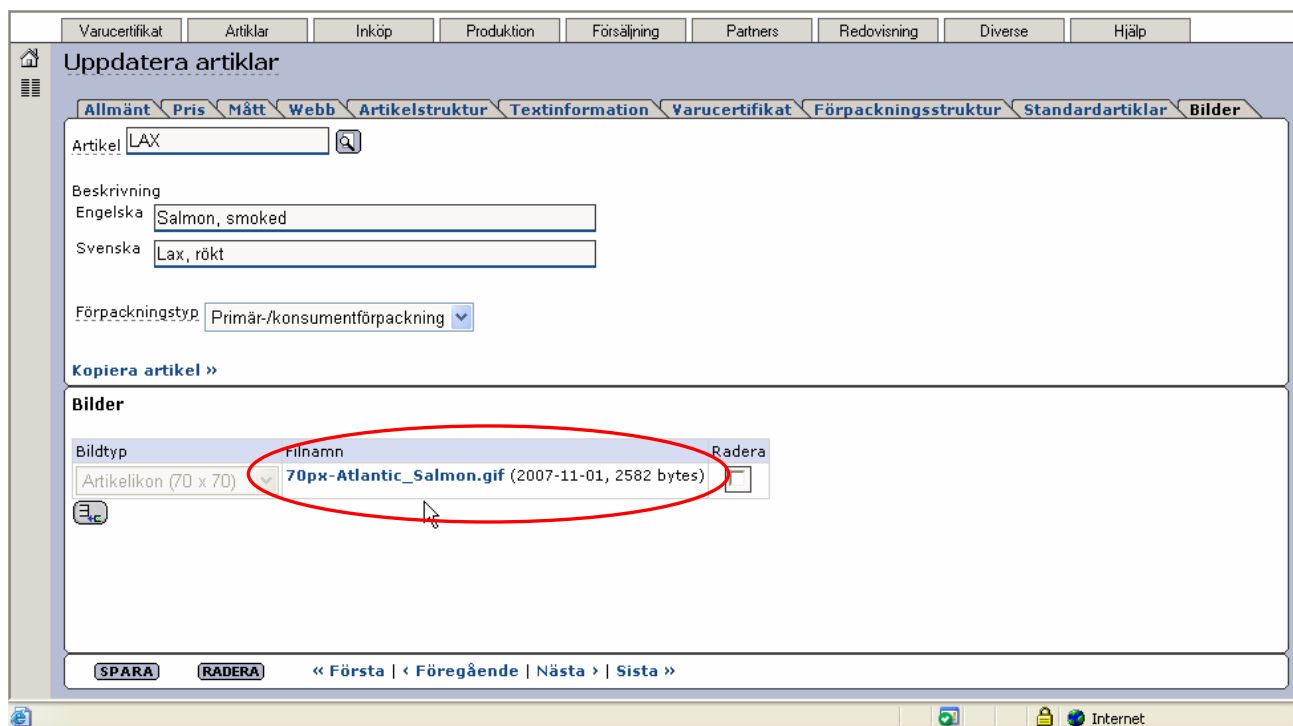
Varucertifikat | Artiklar | Inköp | Produktion | Försäljning | Partners | Redovisning | Diverse | Hjälp

Uppdatera artiklar

Allmänt | Pris | Mått | Webb | Artikelstruktur | Textinformation | Varucertifikat | Förpackningsstruktur | Standardartiklar | Bilder

Artikel LAX

Beskrivning
Engelska Salmon, smoked
Svenska Lax, rökt

Förpackningstyp Primär-/konsumentförpackning

Kopiera artikel »

Bilder

| Bildtyp | Filnamn | Radera |
|---|---|---|
| Artikelikon (70 x 70) | 70px-Atlantic_Salmon.gif (2007-11-01, 2582 bytes) | |

SPARA RADERA « Första | ‹ Föregående | Nästa › | Sista »

Internet